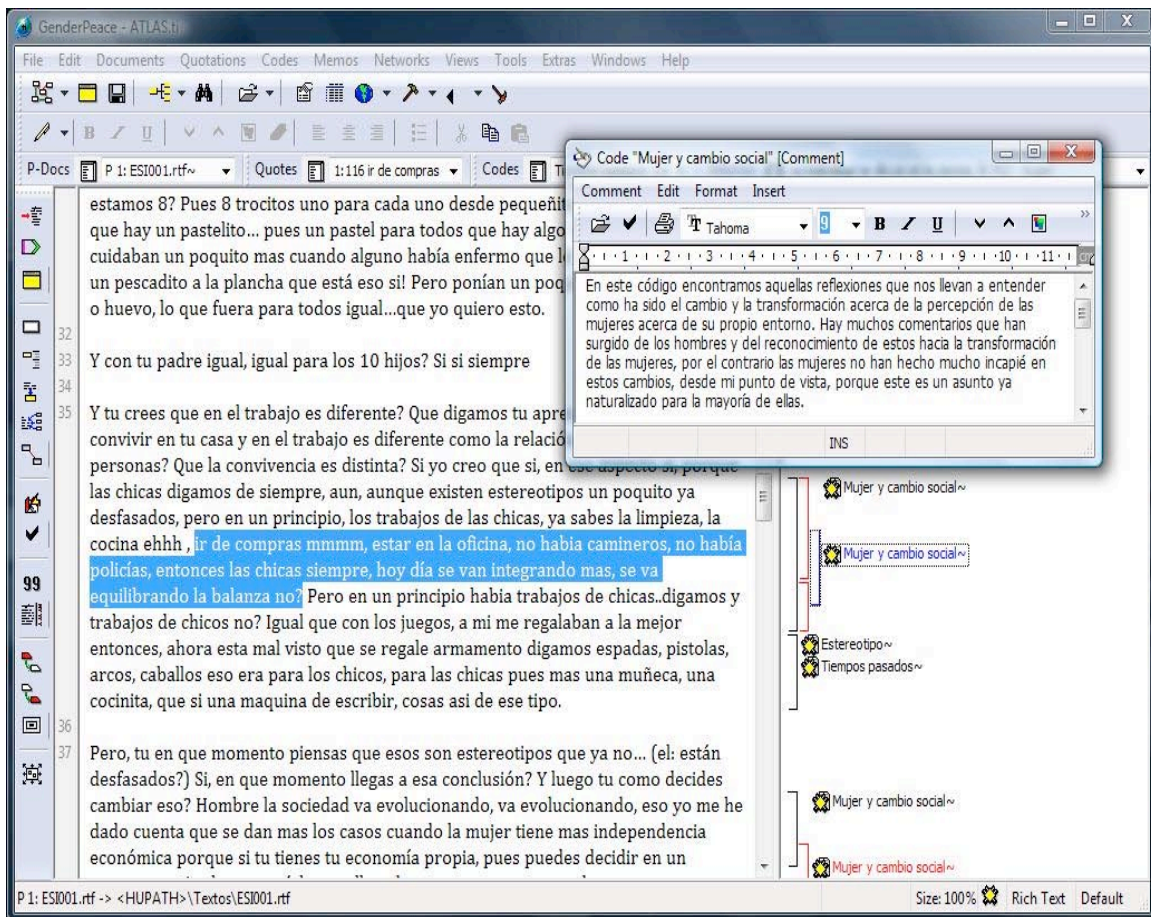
GenderPeace - ATLAS.ti

File Edit Documents Quotations Codes Memos Networks Views Tools Extras Windows Help

P-Docs P 1: ESI001.rtf~ Quotes 1:116 ir de compras Codes

Code "Mujer y cambio social" [Comment]

Comment Edit Format Insert

Tahoma 9 B I U

En este código encontramos aquellas reflexiones que nos llevan a entender como ha sido el cambio y la transformación acerca de la percepción de las mujeres acerca de su propio entorno. Hay muchos comentarios que han surgido de los hombres y del reconocimiento de estos hacia la transformación de las mujeres, por el contrario las mujeres no han hecho mucho incapié en estos cambios, desde mi punto de vista, porque este es un asunto ya naturalizado para la mayoría de ellas.

INS

estamos 8? Pues 8 trocitos uno para cada uno desde pequeñi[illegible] que hay un pastelito... pues un pastel para todos que hay algo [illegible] cuidaban un poquito mas cuando alguno había enfermo que l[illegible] un pescadito a la plancha que está eso si! Pero ponían un poq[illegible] o huevo, lo que fuera para todos igual...que yo quiero esto.

32

33 Y con tu padre igual, igual para los 10 hijos? Si si siempre

34

35 Y tu crees que en el trabajo es diferente? Que digamos tu apre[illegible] convivir en tu casa y en el trabajo es diferente como la relació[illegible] personas? Que la convivencia es distinta? Si yo creo que si, en ese aspecto si, porque las chicas digamos de siempre, aun, aunque existen estereotipos un poquito ya desfasados, pero en un principio, los trabajos de las chicas, ya sabes la limpieza, la cocina ehhh , ir de compras mmmm, estar en la oficina, no habia camineros, no había policías, entonces las chicas siempre, hoy día se van integrando mas, se va equilibrando la balanza no? Pero en un principio habia trabajos de chicas..digamos y trabajos de chicos no? Igual que con los juegos, a mi me regalaban a la mejor entonces, ahora esta mal visto que se regale armamento digamos espadas, pistolas, arcos, caballos eso era para los chicos, para las chicas pues mas una muñeca, una cocinita, que si una maquina de escribir, cosas asi de ese tipo.

36

37 Pero, tu en que momento piensas que esos son estereotipos que ya no... (el: están desfasados?) Si, en que momento llegas a esa conclusión? Y luego tu como decides cambiar eso? Hombre la sociedad va evolucionando, va evolucionando, eso yo me he dado cuenta que se dan mas los casos cuando la mujer tiene mas independencia económica porque si tu tienes tu economía propia, pues puedes decidir en un

Mujer y cambio social~
Mujer y cambio social~
Estereotipo~
Tiempos pasados~
Mujer y cambio social~
Mujer y cambio social~

P 1: ESI001.rtf -> <HUPATH>\Textos\ESI001.rtf Size: 100% Rich Text Default